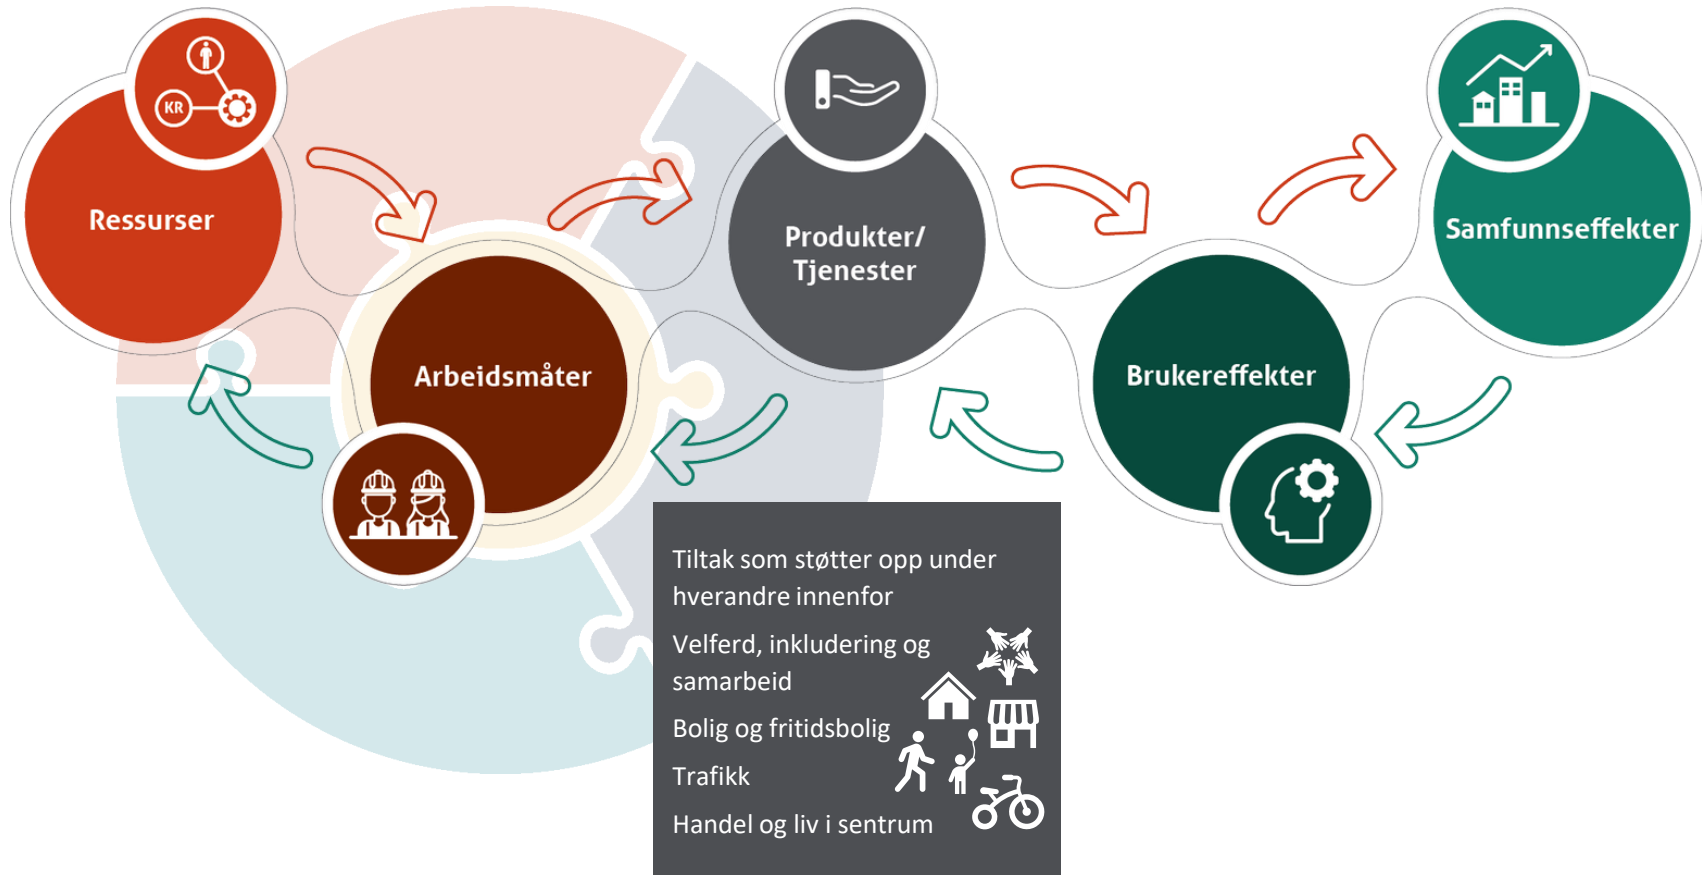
KR

Ressurser

Arbeidsmåter

Produkter/ Tjenester

Brukereffekter

Samfunnseffekter

Tiltak som støtter opp under hverandre innenfor

Velferd, inkludering og samarbeid

Bolig og fritidsbolig

Trafikk

Handel og liv i sentrum